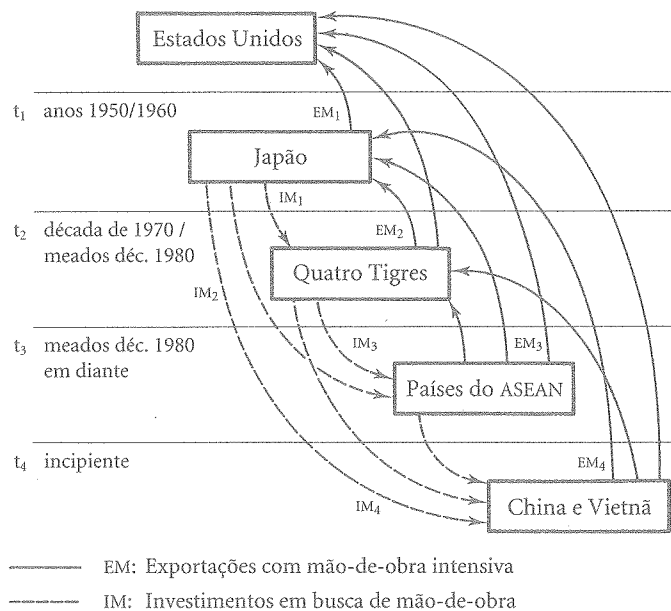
Estados Unidos

$t_1$ anos 1950/1960

$EM_1$

Japão

$IM_1$

$t_2$ década de 1970 / meados déc. 1980

$EM_2$

$IM_2$

Quatro Tigres

$t_3$ meados déc. 1980 em diante

$IM_3$

$EM_3$

Países do ASEAN

$t_4$ incipiente

$EM_4$

$IM_4$

China e Vietnã

EM: Exportações com mão-de-obra intensiva

IM: Investimentos em busca de mão-de-obra